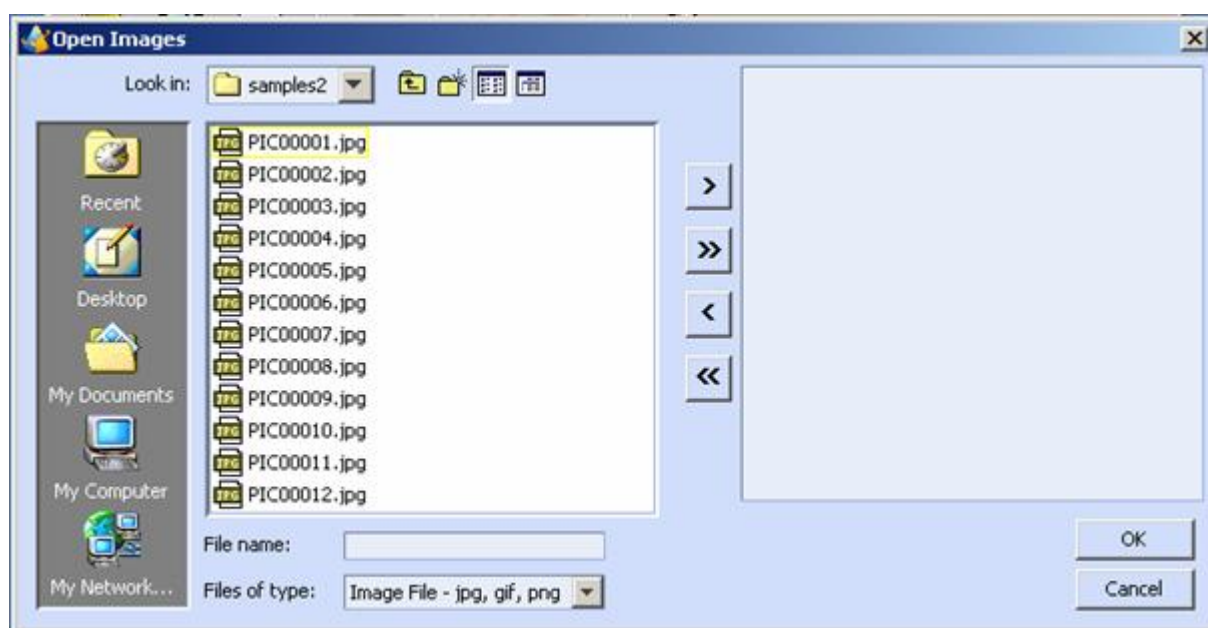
Open Images

Look in: samples2

Recent

Desktop

My Documents

My Computer

My Network...

PIC00001.jpg
PIC00002.jpg
PIC00003.jpg
PIC00004.jpg
PIC00005.jpg
PIC00006.jpg
PIC00007.jpg
PIC00008.jpg
PIC00009.jpg
PIC00010.jpg
PIC00011.jpg
PIC00012.jpg

>
»
<
«

File name:

Files of type: Image File - jpg, gif, png

OK

Cancel